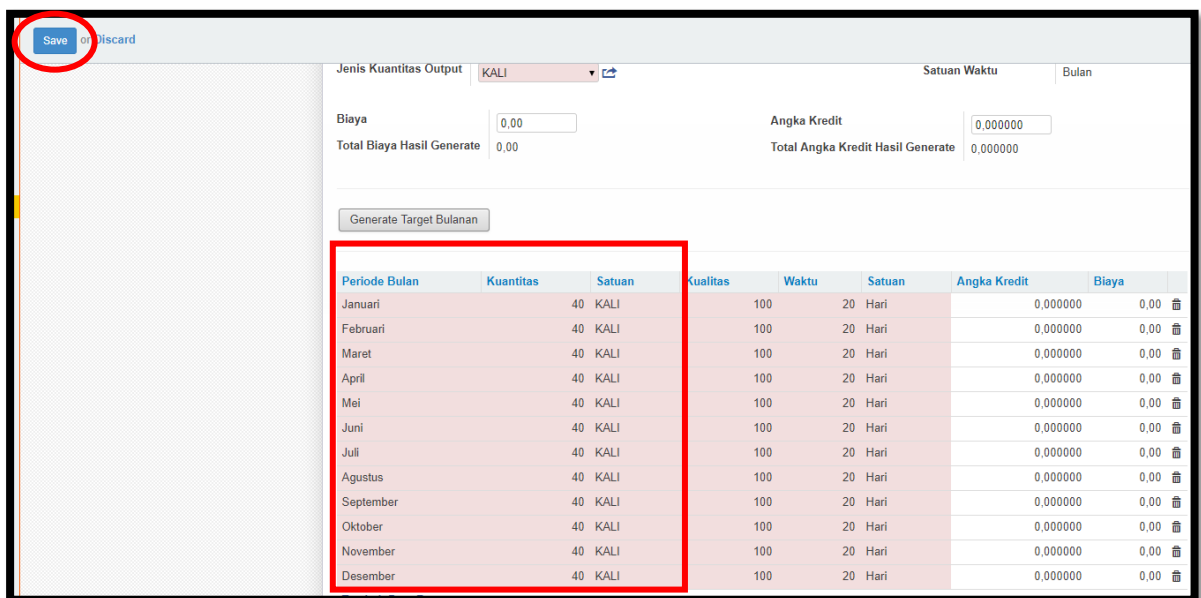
Save or Discard

Jenis Kuantitas Output KALI

Satuan Waktu Bulan

Biaya 0,00
Total Biaya Hasil Generate 0,00

Angka Kredit 0,000000
Total Angka Kredit Hasil Generate 0,000000

Generate Target Bulanan

| Periode Bulan | Kuantitas | Satuan | Kualitas | Waktu | Satuan | Angka Kredit | Biaya |
|---|---|---|---|---|---|---|---|
| Januari | 40 | KALI | 100 | 20 | Hari | 0,000000 | 0,00 |
| Februari | 40 | KALI | 100 | 20 | Hari | 0,000000 | 0,00 |
| Maret | 40 | KALI | 100 | 20 | Hari | 0,000000 | 0,00 |
| April | 40 | KALI | 100 | 20 | Hari | 0,000000 | 0,00 |
| Mei | 40 | KALI | 100 | 20 | Hari | 0,000000 | 0,00 |
| Juni | 40 | KALI | 100 | 20 | Hari | 0,000000 | 0,00 |
| Juli | 40 | KALI | 100 | 20 | Hari | 0,000000 | 0,00 |
| Agustus | 40 | KALI | 100 | 20 | Hari | 0,000000 | 0,00 |
| September | 40 | KALI | 100 | 20 | Hari | 0,000000 | 0,00 |
| Oktober | 40 | KALI | 100 | 20 | Hari | 0,000000 | 0,00 |
| November | 40 | KALI | 100 | 20 | Hari | 0,000000 | 0,00 |
| Desember | 40 | KALI | 100 | 20 | Hari | 0,000000 | 0,00 |